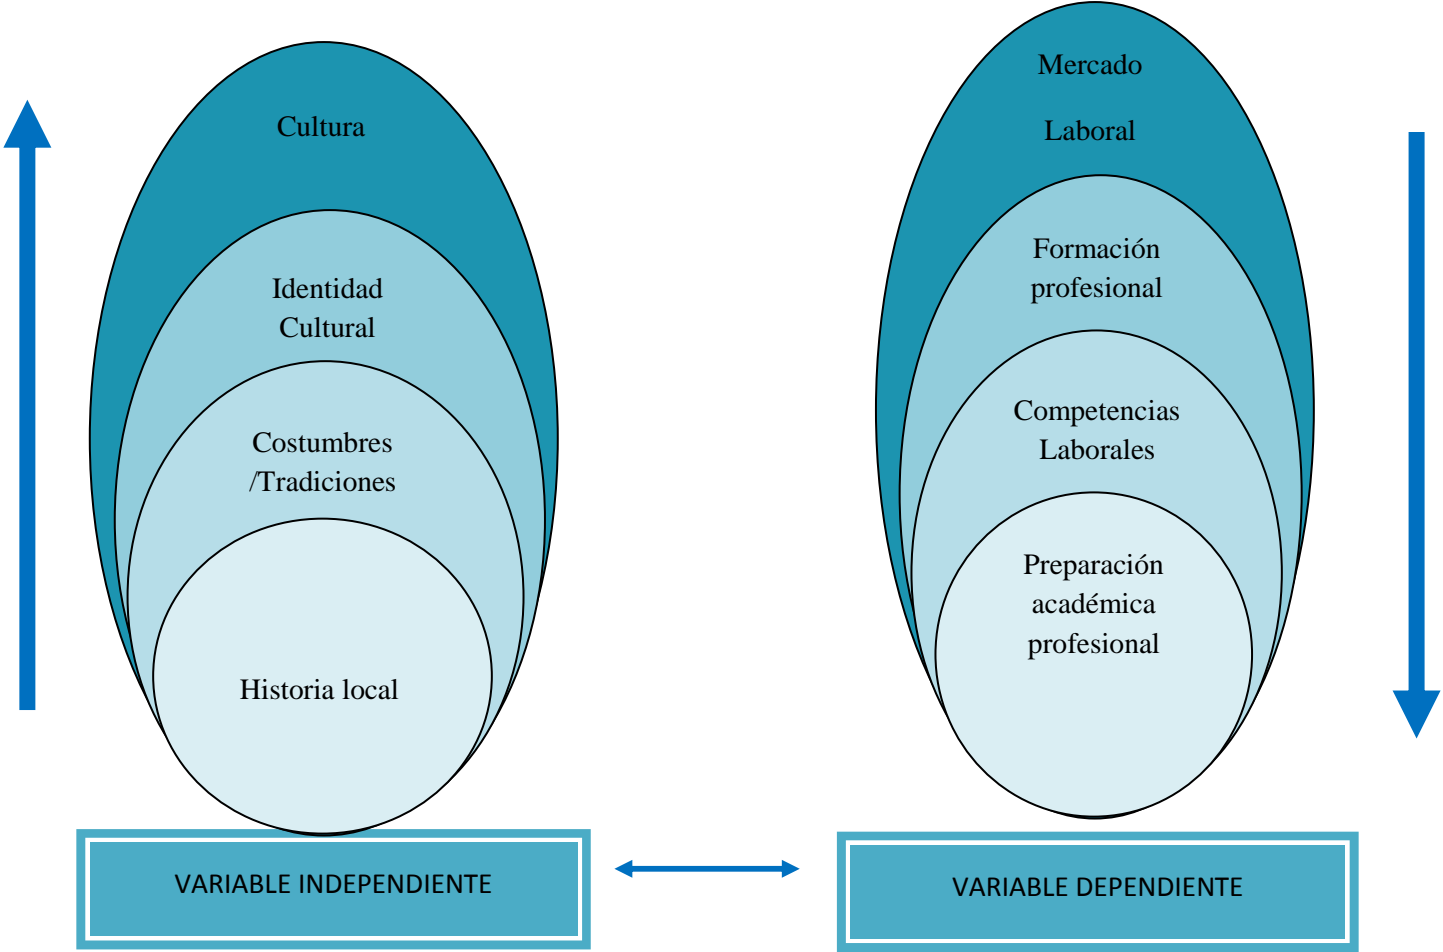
Cultura

Identidad Cultural

Costumbres /Tradiciones

Historia local

VARIABLE INDEPENDIENTE

Mercado

Laboral

Formación profesional

Competencias Laborales

Preparación académica profesional

VARIABLE DEPENDIENTE